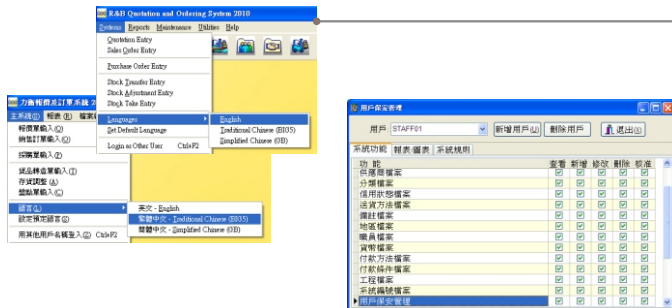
R&B Quotation and Ordering System 2010
Systems Reports Maintenance Utilities Help
Quotation Entry
Sales Order Entry
Purchase Order Entry
Stock Transfer Entry
Stock Adjustment Entry
Stock Take Entry
Languages
English
Traditional Chinese (BIG5)
Simplified Chinese (GB)
Set Default Language
Login as Other User Ctrl+F2

力衡報價及訂單系統 2010
主系統(S) 報表 檔案
報價單輸入(Q)
銷售訂單輸入(O)
採購單輸入(P)
貨品轉倉單輸入(T)
存貨調整(A)
盤點單輸入(C)
語言(L)
英文 - English
繁體中文 - Traditional Chinese (BIG5)
簡體中文 - Simplified Chinese (GB)
設定預定語言(S)
用其他用戶名稱登入(I) Ctrl+F2

用戶保安管理
用戶 STAFF01
新增用戶(A) 刪除用戶 退出(E)
系統功能 報表/憑表 系統規則

| 功能 | 查看 | 新增 | 修改 | 刪除 | 核准 |
|---|---|---|---|---|---|
| 供應商檔案 | ☑ | ☑ | ☑ | ☑ | ☑ |
| 分類檔案 | ☑ | ☑ | ☑ | ☑ | ☑ |
| 信用狀態檔案 | ☑ | ☑ | ☑ | ☑ | ☑ |
| 送貨方法檔案 | ☑ | ☑ | ☑ | ☑ | ☑ |
| 國社檔案 | ☑ | ☑ | ☑ | ☑ | ☑ |
| 地區檔案 | ☑ | ☑ | ☑ | ☑ | ☑ |
| 職員檔案 | ☑ | ☑ | ☑ | ☑ | ☑ |
| 貨幣檔案 | ☑ | ☑ | ☑ | ☑ | ☑ |
| 付款方法檔案 | ☑ | ☑ | ☑ | ☑ | ☑ |
| 付款條件檔案 | ☑ | ☑ | ☑ | ☑ | ☑ |
| 工程檔案 | ☑ | ☑ | ☑ | ☑ | ☑ |
| 系統編號檔案 | ☑ | ☑ | ☑ | ☑ | ☑ |
| 用戶保安管理 | ☑ | ☑ | ☑ | ☑ | ☑ |